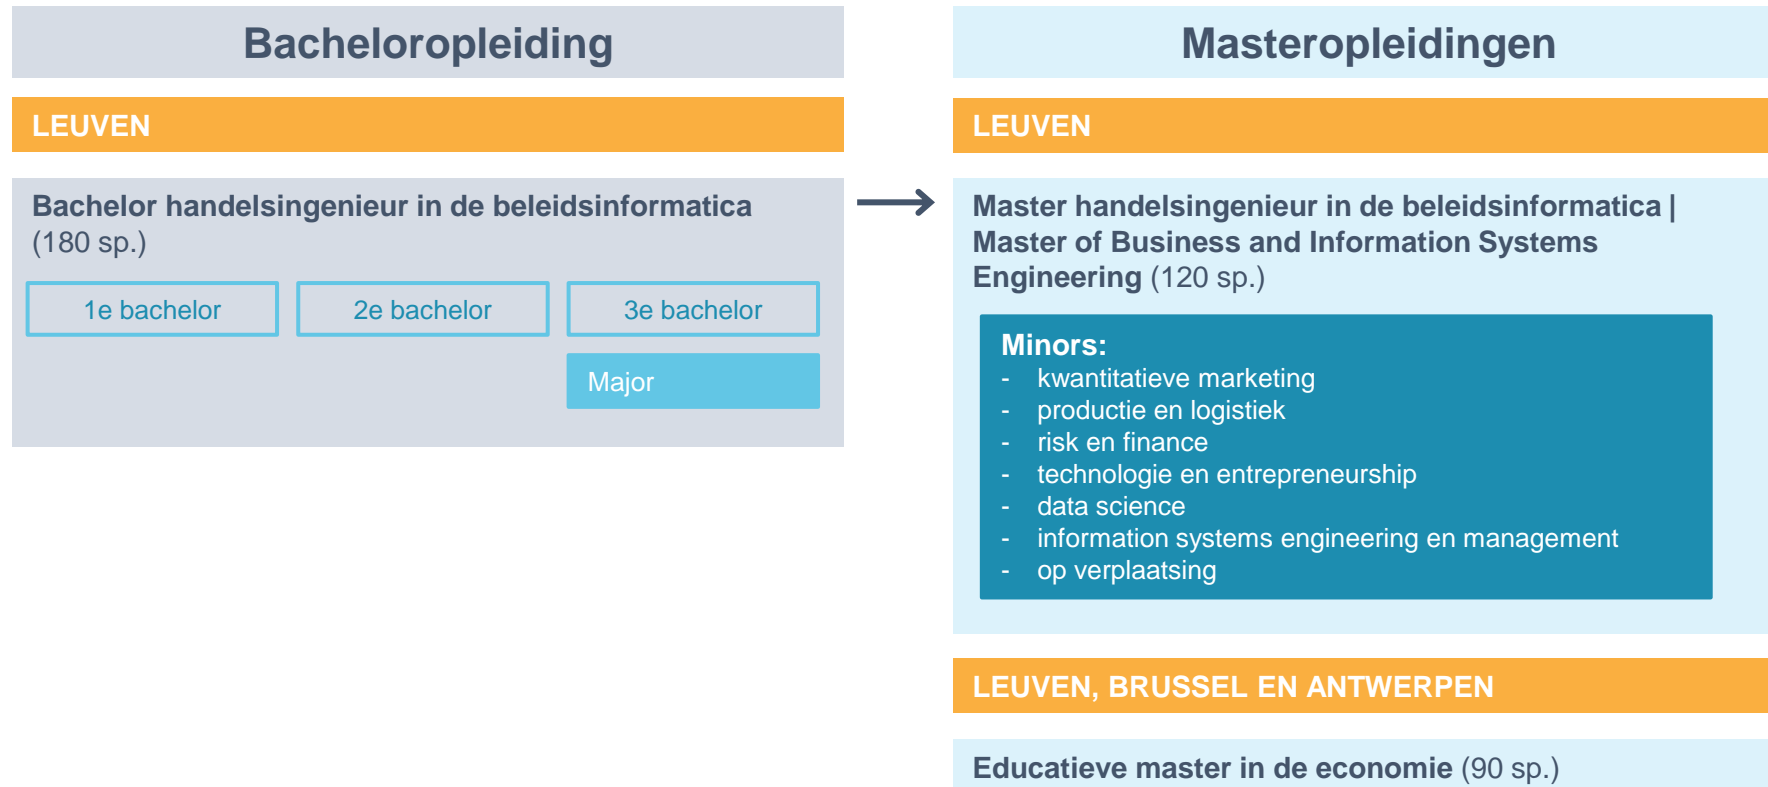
Bacheloropleiding

LEUVEN

Bachelor handelsingenieur in de beleidsinformatica (180 sp.)

1e bachelor

2e bachelor

3e bachelor

Major

Masteropleidingen

LEUVEN

Master handelsingenieur in de beleidsinformatica | Master of Business and Information Systems Engineering (120 sp.)

Minors:
- kwantitatieve marketing
- productie en logistiek
- risk en finance
- technologie en entrepreneurship
- data science
- information systems engineering en management
- op verplaatsing

LEUVEN, BRUSSEL EN ANTWERPEN

Educatieve master in de economie (90 sp.)